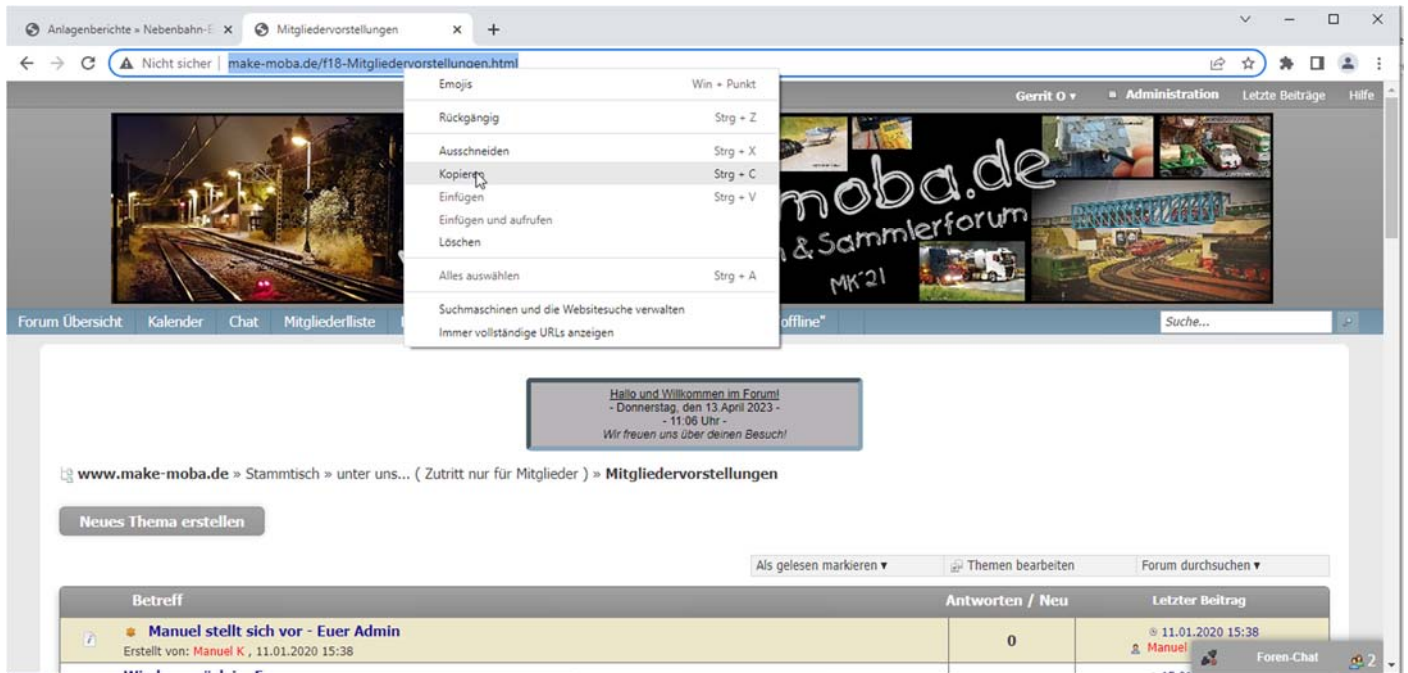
Anlagenberichte » Nebenbahn-E ×
Mitgliedervorstellungen ×
+

Nicht sicher | make-moba.de/f18-Mitgliedervorstellungen.html

Emojis Win + Punkt
Rückgängig Strg + Z
Ausschneiden Strg + X
Kopieren Strg + C
Einfügen Strg + V
Einfügen und aufrufen
Löschen
Alles auswählen Strg + A
Suchmaschinen und die Websitesuche verwalten
Immer vollständige URLs anzeigen

Gerrit O ▾ Administration Letzte Beiträge Hilfe

moba.de
& Sammlerforum
MK'21

Forum Übersicht Kalender Chat Mitgliederliste offline"
Suche...

Hallo und Willkommen im Forum!
- Donnerstag, den 13.April 2023 -
- 11:06 Uhr -
Wir freuen uns über deinen Besuch!

www.make-moba.de » Stammtisch » unter uns... ( Zutritt nur für Mitglieder ) » Mitgliedervorstellungen

Neues Thema erstellen

Als gelesen markieren ▾ Themen bearbeiten Forum durchsuchen ▾

| Betreff | Antworten / Neu | Letzter Beitrag |
|---|---|---|
| Manuel stellt sich vor - Euer Admin<br>Erstellt von: Manuel K , 11.01.2020 15:38 | 0 | 11.01.2020 15:38<br>Manuel |

Foren-Chat 2